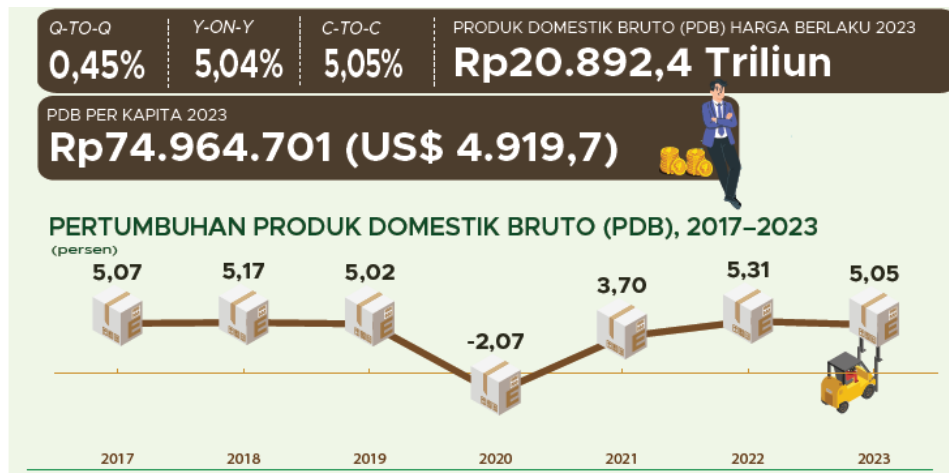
Q-TO-Q
0,45%

Y-ON-Y
5,04%

C-TO-C
5,05%

PRODUK DOMESTIK BRUTO (PDB) HARGA BERLAKU 2023
Rp20.892,4 Triliun

PDB PER KAPITA 2023
Rp74.964.701 (US$ 4.919,7)

PERTUMBUHAN PRODUK DOMESTIK BRUTO (PDB), 2017–2023

(persen)

5,07
5,17
5,02
-2,07
3,70
5,31
5,05

2017
2018
2019
2020
2021
2022
2023